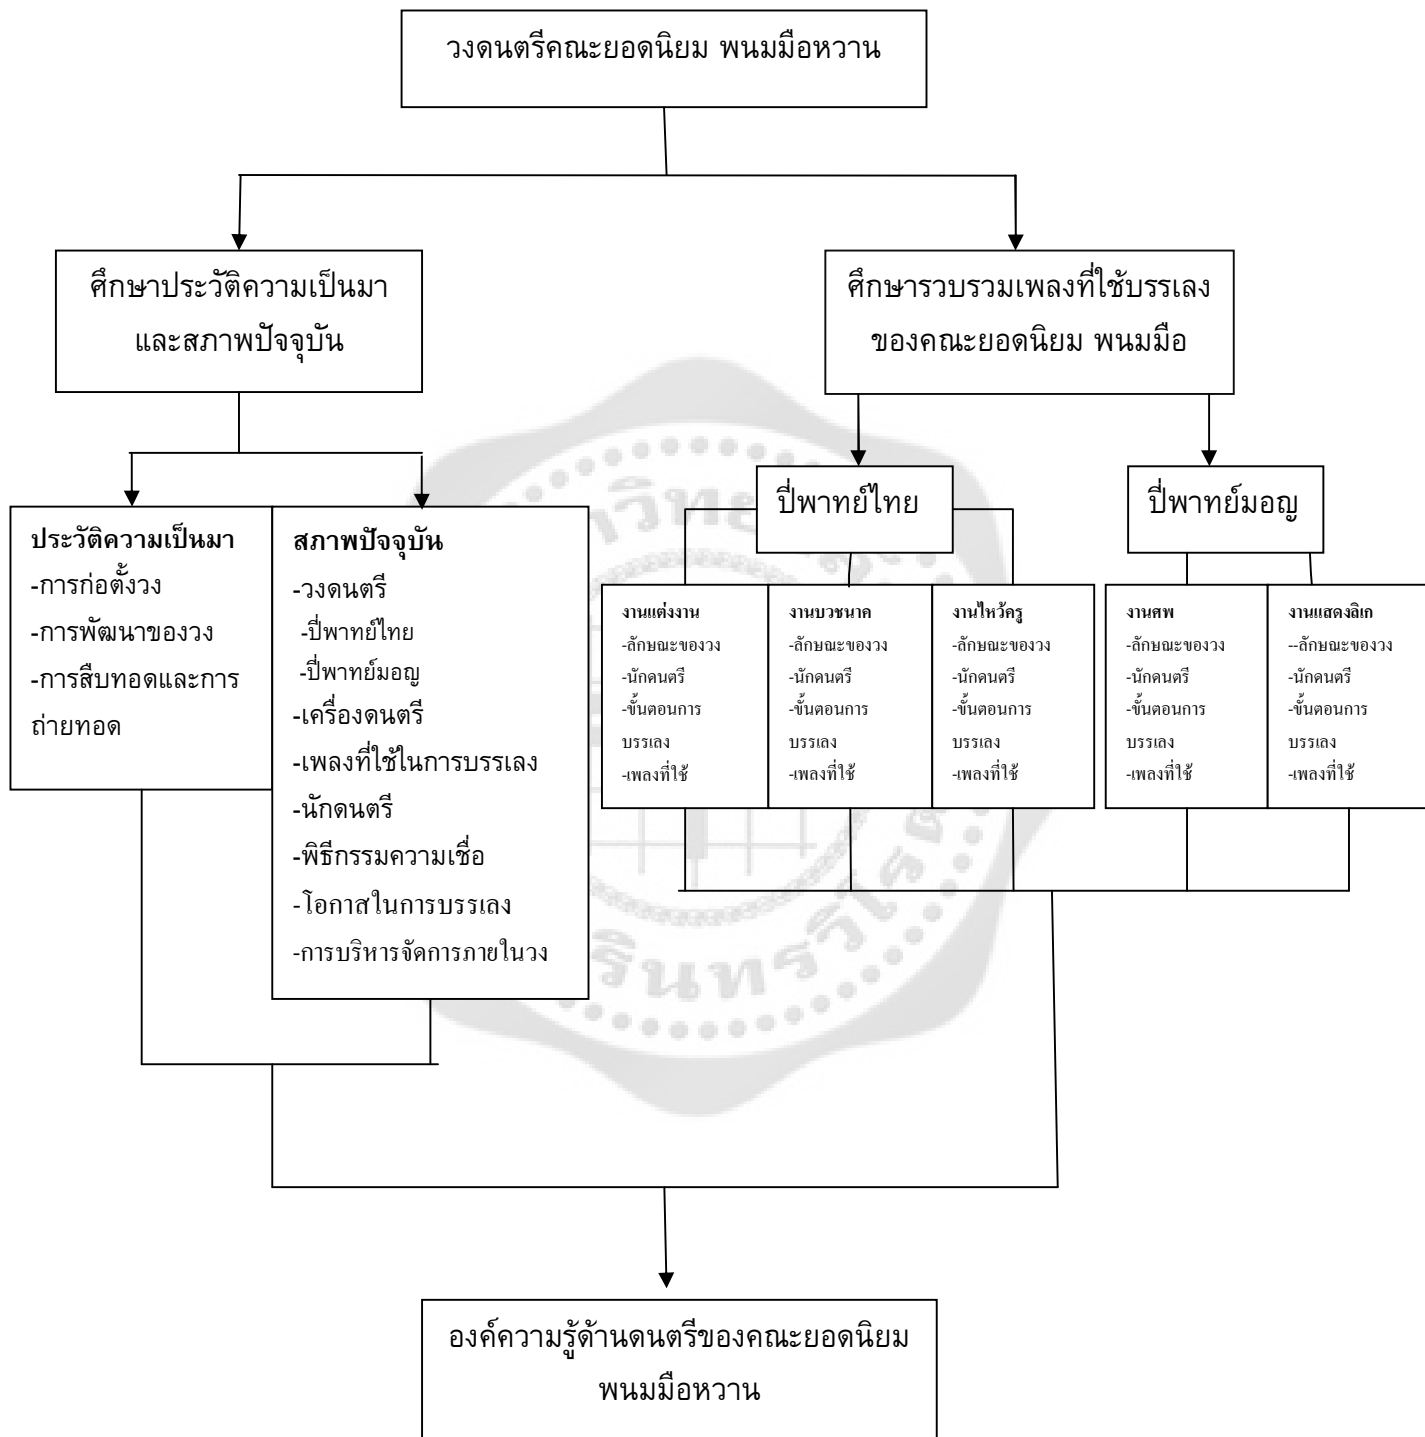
วงดนตรีคณะยอดนิยม พนมมือหวาน

ศึกษาประวัติความเป็นมาและสภาพปัจจุบัน

ศึกษารวบรวมเพลงที่ใช้บรรเลงของคณะยอดนิยม พนมมือ

ประวัติความเป็นมา
-การก่อตั้งวง
-การพัฒนาของวง
-การสืบทอดและการถ่ายทอด

สภาพปัจจุบัน
-วงดนตรี
-ปี่พาทย์ไทย
-ปี่พาทย์มอญ
-เครื่องดนตรี
-เพลงที่ใช้ในการบรรเลง
-นักดนตรี
-พิธีกรรมความเชื่อ
-โอกาสในการบรรเลง
-การบริหารจัดการภายในวง

ปี่พาทย์ไทย

ปี่พาทย์มอญ

งานแต่งงาน
-ลักษณะของวง
-นักดนตรี
-ขั้นตอนการบรรเลง
-เพลงที่ใช้

งานบวชนาค
-ลักษณะของวง
-นักดนตรี
-ขั้นตอนการบรรเลง
-เพลงที่ใช้

งานไหว้ครู
-ลักษณะของวง
-นักดนตรี
-ขั้นตอนการบรรเลง
-เพลงที่ใช้

งานศพ
-ลักษณะของวง
-นักดนตรี
-ขั้นตอนการบรรเลง
-เพลงที่ใช้

งานแสดงลิเก
--ลักษณะของวง
-นักดนตรี
-ขั้นตอนการบรรเลง
-เพลงที่ใช้

องค์ความรู้ด้านดนตรีของคณะยอดนิยม พนมมือหวาน